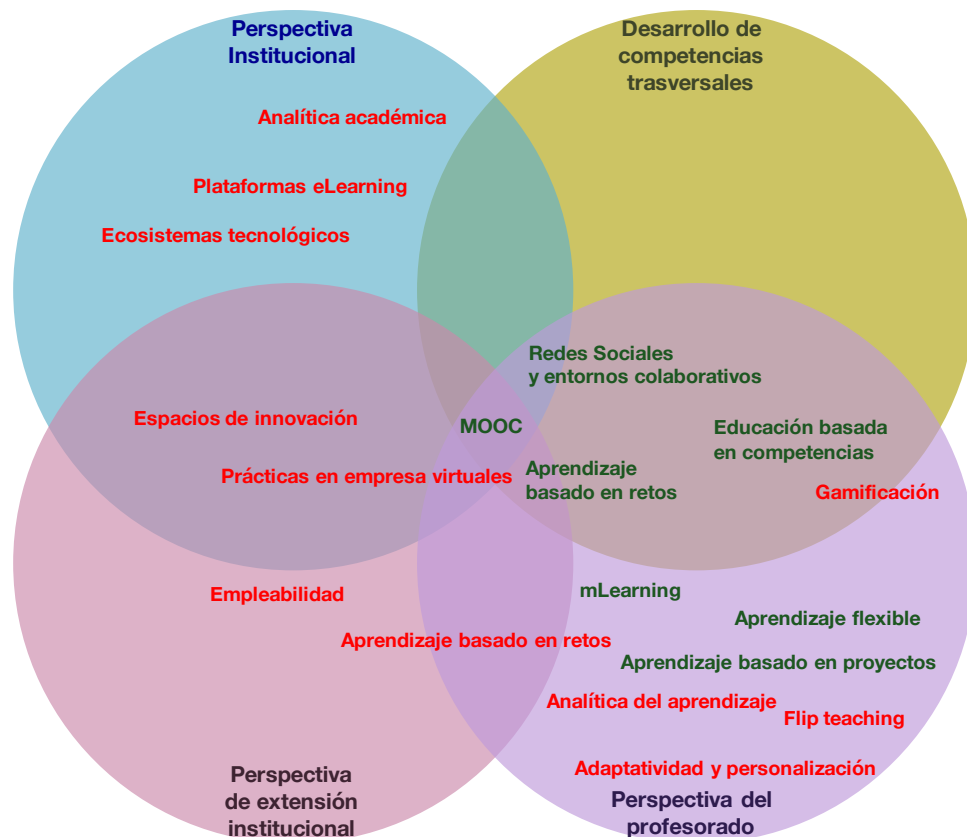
Perspectiva Institucional

Desarrollo de competencias trasversales

Analítica académica

Plataformas eLearning

Ecosistemas tecnológicos

Redes Sociales y entornos colaborativos

Espacios de innovación

MOOC

Educación basada en competencias

Prácticas en empresa virtuales

Aprendizaje basado en retos

Gamificación

Empleabilidad

mLearning

Aprendizaje flexible

Aprendizaje basado en retos

Aprendizaje basado en proyectos

Analítica del aprendizaje

Flip teaching

Adaptatividad y personalización

Perspectiva de extensión institucional

Perspectiva del profesorado